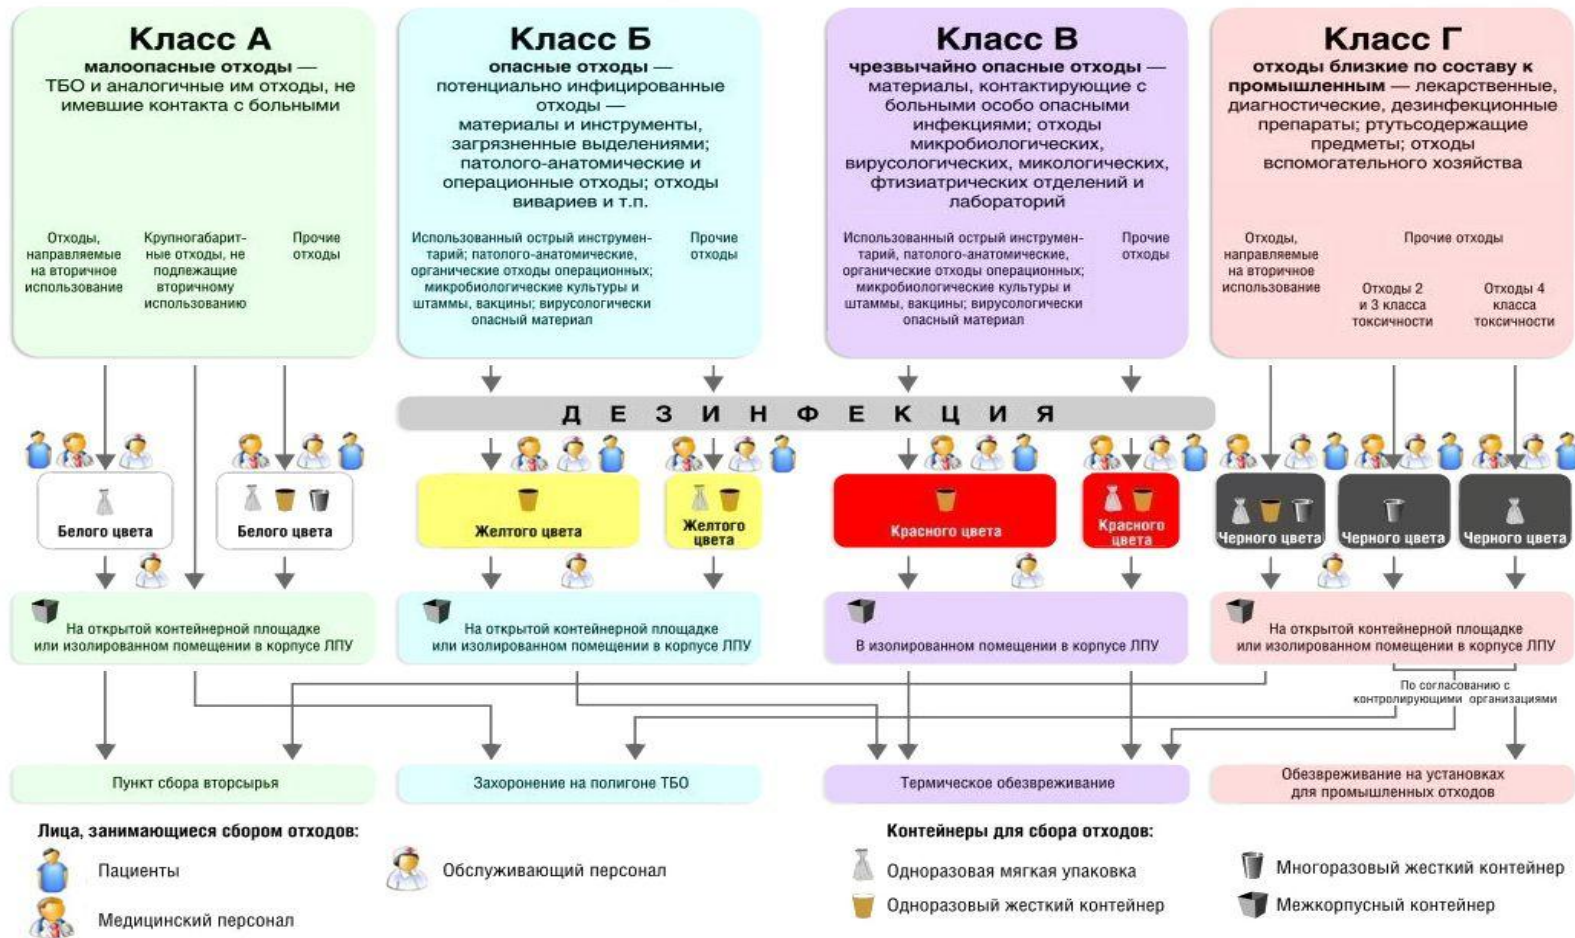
Класс А
малоопасные отходы — ТБО и аналогичные им отходы, не имевшие контакта с больными

Отходы, направляемые на вторичное использование

Крупногабаритные отходы, не подлежащие вторичному использованию

Прочие отходы

Класс Б
опасные отходы — потенциально инфицированные отходы — материалы и инструменты, загрязненные выделениями; патолого-анатомические и операционные отходы; отходы вивариев и т.п.

Использованный острый инструментарий; патолого-анатомические, органические отходы операционных; микробиологические культуры и штаммы, вакцины; вирусологически опасный материал

Прочие отходы

Класс В
чрезвычайно опасные отходы — материалы, контактирующие с больными особо опасными инфекциями; отходы микробиологических, вирусологических, микологических, фтизиатрических отделений и лабораторий

Использованный острый инструментарий; патолого-анатомические, органические отходы операционных; микробиологические культуры и штаммы, вакцины; вирусологически опасный материал

Прочие отходы

Класс Г
отходы близкие по составу к промышленным — лекарственные, диагностические, дезинфекционные препараты; ртутьсодержащие предметы; отходы вспомогательного хозяйства

Отходы, направляемые на вторичное использование

Прочие отходы

Отходы 2 и 3 класса токсичности

Отходы 4 класса токсичности

ДЕЗИНФЕКЦИЯ

Белого цвета

Белого цвета

Желтого цвета

Желтого цвета

Красного цвета

Красного цвета

Черного цвета

Черного цвета

Черного цвета

На открытой контейнерной площадке или изолированном помещении в корпусе ЛПУ

На открытой контейнерной площадке или изолированном помещении в корпусе ЛПУ

В изолированном помещении в корпусе ЛПУ

На открытой контейнерной площадке или изолированном помещении в корпусе ЛПУ

По согласованию с контролирующими организациями

Пункт сбора вторсырья

Захоронение на полигоне ТБО

Термическое обезвреживание

Обезвреживание на установках для промышленных отходов

Лица, занимающиеся сбором отходов:

Пациенты

Медицинский персонал

Обслуживающий персонал

Контейнеры для сбора отходов:

Одноразовая мягкая упаковка

Одноразовый жесткий контейнер

Многоразовый жесткий контейнер

Межкорпусный контейнер